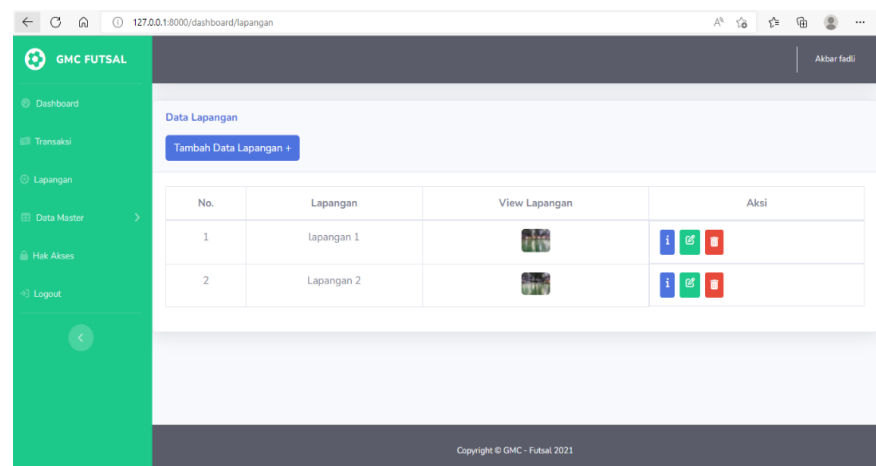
127.0.0.1:8000/dashboard/lapangan

GMC FUTSAL

Dashboard

Transaksi

Lapangan

Data Master

Hak Akses

Logout

Akbar fadli

Data Lapangan

Tambah Data Lapangan +

| No. | Lapangan | View Lapangan | Aksi |
|---|---|---|---|
| 1 | lapangan 1 | | i |
| 2 | Lapangan 2 | | i |

Copyright © GMC - Futsal 2021